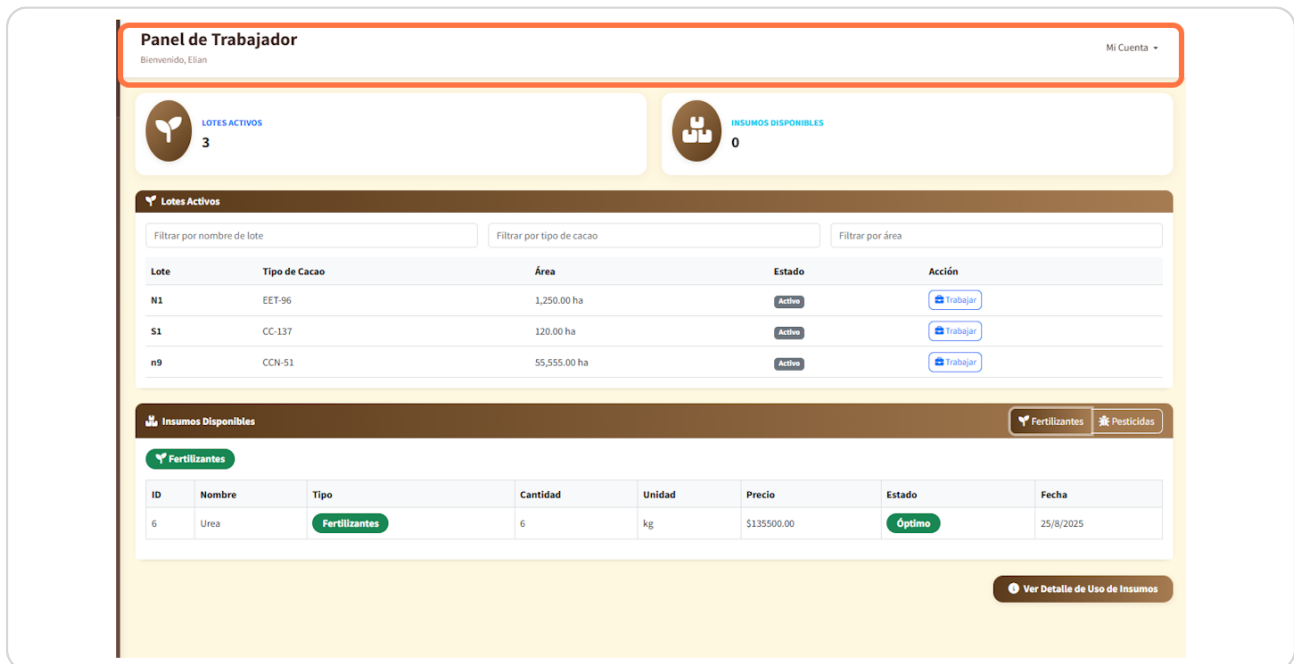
Panel de Trabajador
Bienvenido, Elian

Mi Cuenta

LOTES ACTIVOS
3

INSUMOS DISPONIBLES
0

Lotes Activos

Filtrar por nombre de lote
Filtrar por tipo de cacao
Filtrar por área

| Lote | Tipo de Cacao | Área | Estado | Acción |
|---|---|---|---|---|
| N1 | EET-96 | 1,250.00 ha | Activo | Trabajar |
| S1 | CC-137 | 120.00 ha | Activo | Trabajar |
| n9 | CCN-51 | 55,555.00 ha | Activo | Trabajar |

Insumos Disponibles

Fertilizantes
Pesticidas

Fertilizantes

| ID | Nombre | Tipo | Cantidad | Unidad | Precio | Estado | Fecha |
|---|---|---|---|---|---|---|---|
| 6 | Urea | Fertilizantes | 6 | kg | $135500.00 | Óptimo | 25/8/2025 |

Ver Detalle de Uso de Insumos